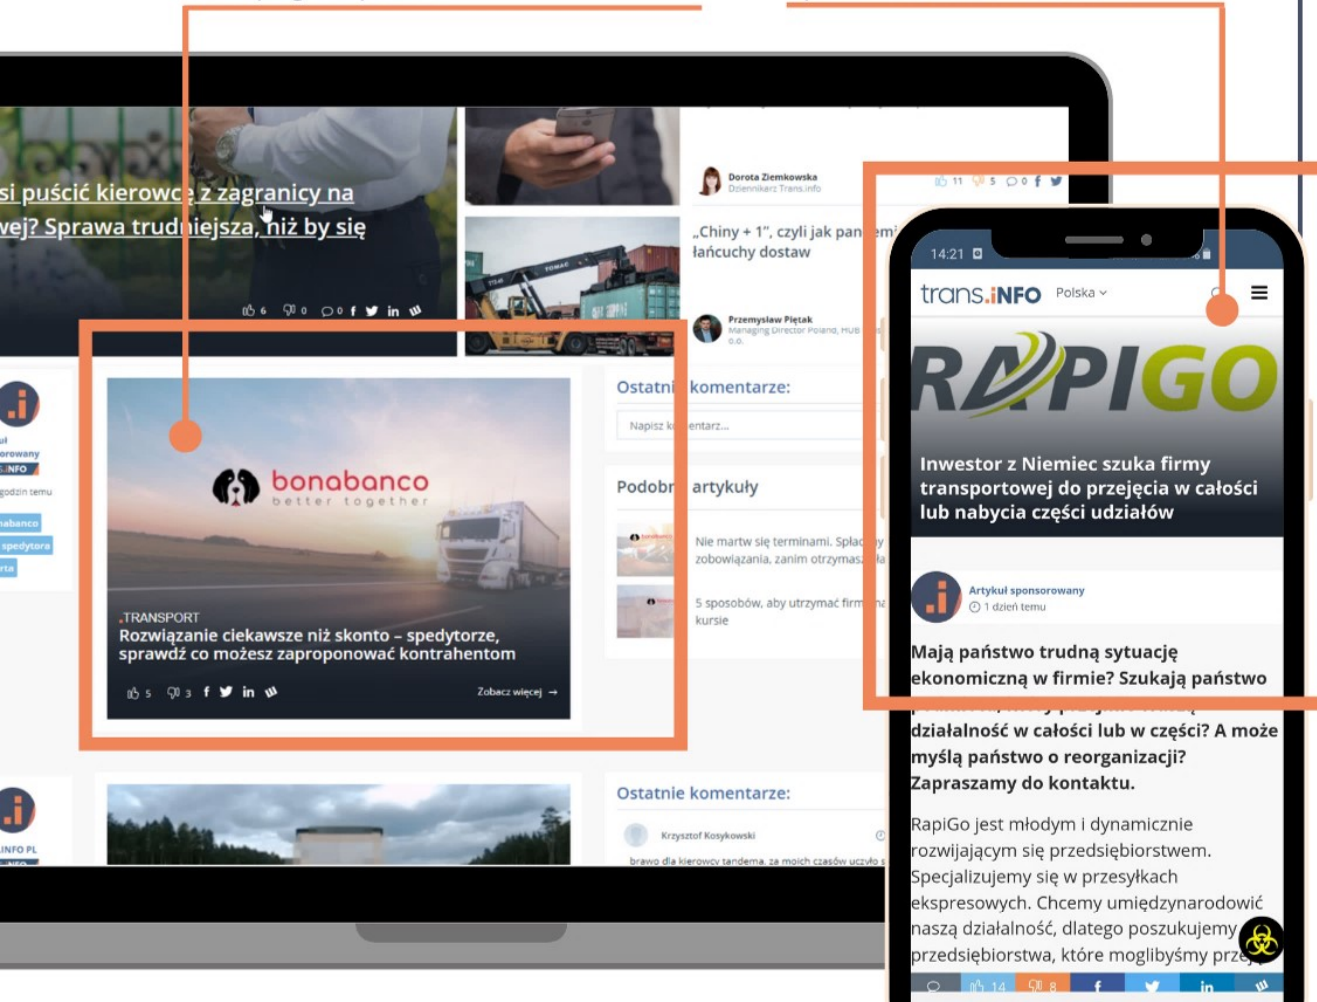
si puścić kierowcę z zagranicy na
wej? Sprawa trudniejsza, niż by się

6 0 0

Dorota Ziemkowska
Dziennikarz Trans.info

„Chiny + 1", czyli jak pan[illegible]
łańcuchy dostaw

Przemysław Piętak
Managing Director Poland, HUB
0.0.

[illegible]
rowany
.INFO
godzin temu

nabanco
spedytora
rta

bonabanco
better together

.TRANSPORT
Rozwiązanie ciekawsze niż skonto – spedytorze, sprawdź co możesz zaproponować kontrahentom

5 3
Zobacz więcej →

Ostatni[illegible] komentarze:
Napisz k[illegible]entarz...

Podobn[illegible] artykuły
Nie martw się terminami. Spłać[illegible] zobowiązania, zanim otrzymasz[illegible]
5 sposobów, aby utrzymać firm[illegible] kursie

INFO PL

Ostatnie komentarze:
Krzysztof Kosykowski
brawo dla kierowcy tandema, za moich czasów uczyło s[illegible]

11 5 0

14:21
trans.INFO Polska
RAPIGO
Inwestor z Niemiec szuka firmy transportowej do przejęcia w całości lub nabycia części udziałów

Artykuł sponsorowany
1 dzień temu

Mają państwo trudną sytuację ekonomiczną w firmie? Szukają państwo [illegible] działalność w całości lub w części? A może myślą państwo o reorganizacji? Zapraszamy do kontaktu.

RapiGo jest młodym i dynamicznie rozwijającym się przedsiębiorstwem. Specjalizujemy się w przesyłkach ekspresowych. Chcemy umiędzynarodowić naszą działalność, dlatego poszukujemy przedsiębiorstwa, które moglibyśmy prze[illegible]

14 8